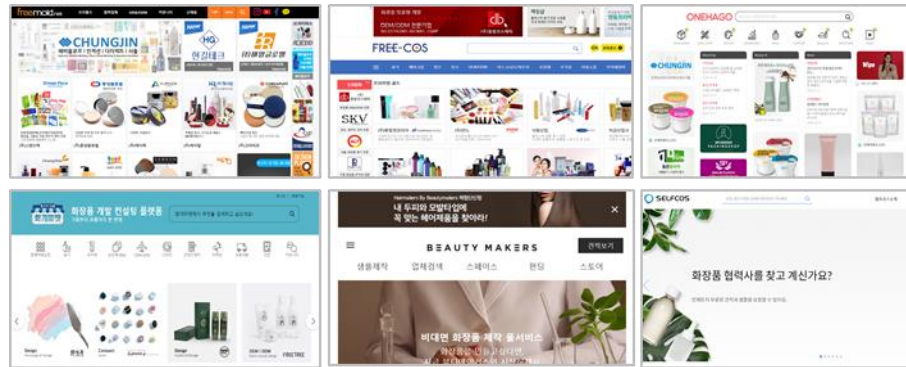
freemold

CHUNGJIN

HG

FREE-COS

SKV

ONEHAGO

CHUNGJIN

화장품 개발 컨설팅 플랫폼

Hairmakers By Beautymakers 헤메이커
내 두피와 모발타입에
꼭 맞는 헤어제품을 찾아라!

BEAUTY MAKERS

견적보기

생산제작 업체검색 스페이스 펀딩 스토어

비대면 화장품 제작 풀서비스

SELFCOS

화장품 협력사를 찾고 계신가요?